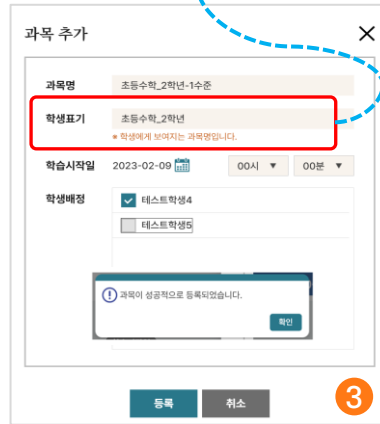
과목 추가

×

과목명 초등수학_2학년-1수준

학생표기 초등수학_2학년

● 학생에게 보여지는 과목명입니다.

학습시작일 2023-02-09 00시 ▼ 00분 ▼

학생배정 테스트학생4

테스트학생5

과목이 성공적으로 등록되었습니다.

확인

등록 취소

3